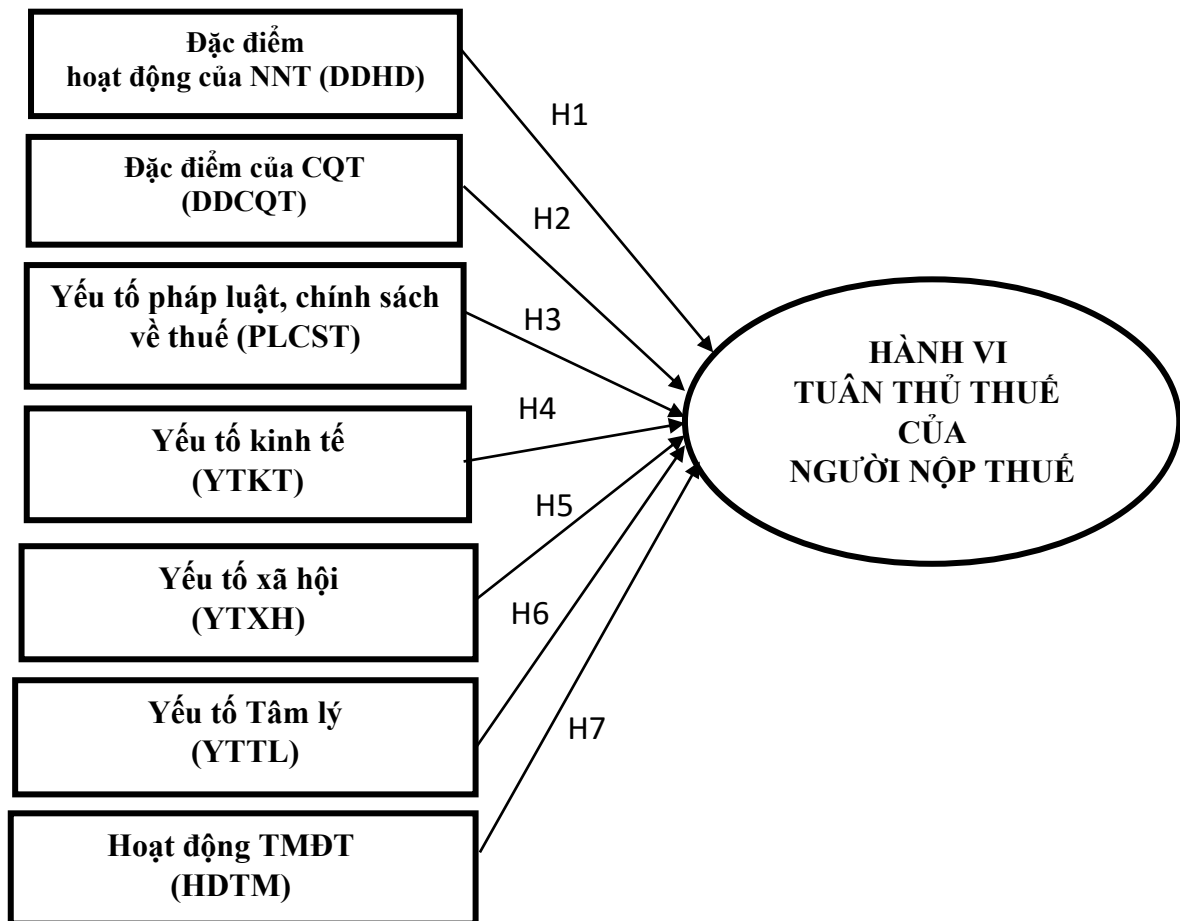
Đặc điểm hoạt động của NNT (DDHD)

H1

Đặc điểm của CQT (DDCQT)

H2

Yếu tố pháp luật, chính sách về thuế (PLCST)

H3

H4

Yếu tố kinh tế (YTKT)

H5

Yếu tố xã hội (YTXH)

H6

Yếu tố Tâm lý (YTTL)

H7

Hoạt động TMĐT (HDTM)

HÀNH VI TUÂN THỦ THUẾ CỦA NGƯỜI NỘP THUẾ